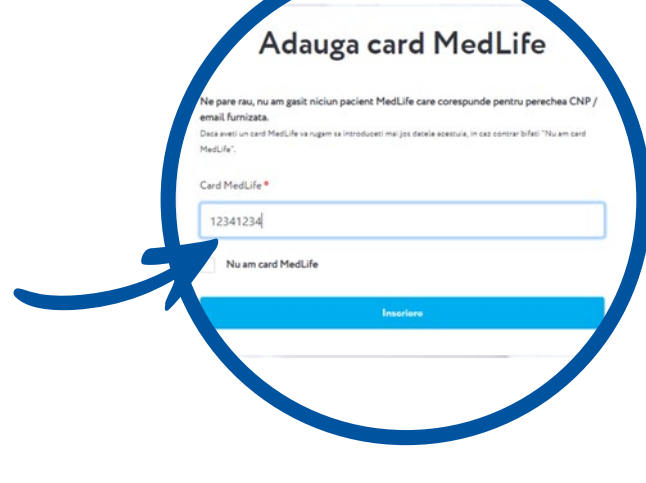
Adauga card MedLife

Ne pare rau, nu am gasit niciun pacient MedLife care corespunde pentru perechea CNP / email furnizata.
Daca aveti un card MedLife va rugam sa introduceti mai jos datele acestuia, in caz contrar bifati "Nu am card MedLife".

Card MedLife *

12341234

Nu am card MedLife

Inscriere